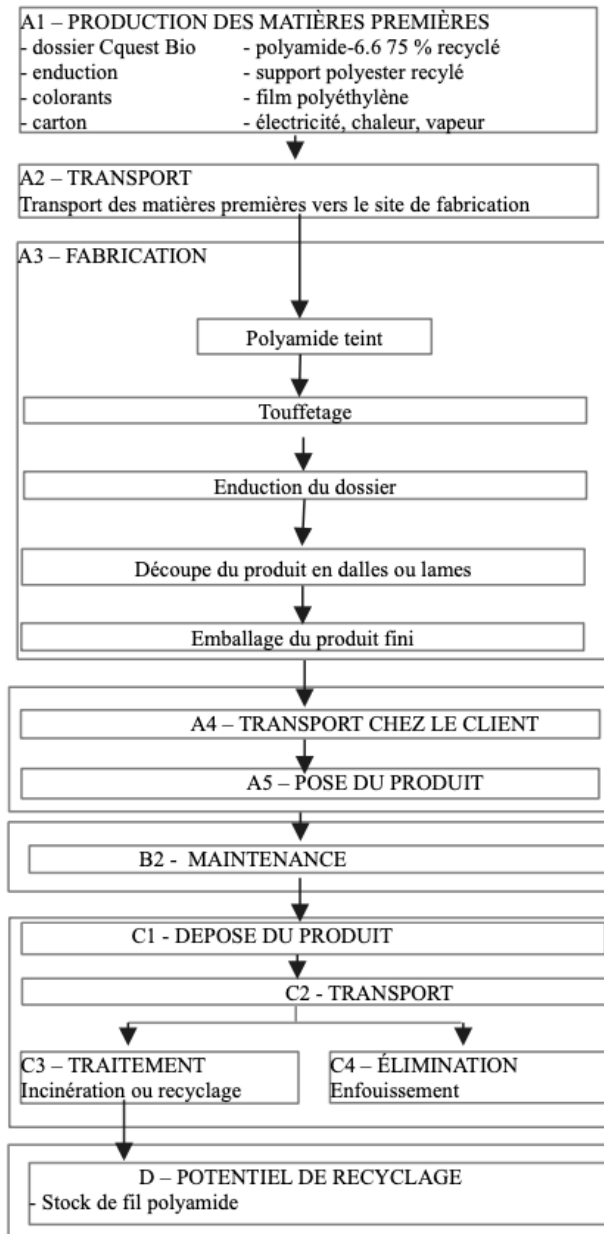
A1 – PRODUCTION DES MATIÈRES PREMIÈRES
- dossier Cquest Bio
- enduction
- colorants
- carton

- polyamide-6.6 75 % recyclé
- support polyester recylé
- film polyéthylène
- électricité, chaleur, vapeur

A2 – TRANSPORT
Transport des matières premières vers le site de fabrication

A3 – FABRICATION

Polyamide teint

Touffetage

Enduction du dossier

Découpe du produit en dalles ou lames

Emballage du produit fini

A4 – TRANSPORT CHEZ LE CLIENT

A5 – POSE DU PRODUIT

B2 - MAINTENANCE

C1 - DEPOSE DU PRODUIT

C2 - TRANSPORT

C3 – TRAITEMENT
Incinération ou recyclage

C4 – ÉLIMINATION
Enfouissement

D – POTENTIEL DE RECYCLAGE
- Stock de fil polyamide